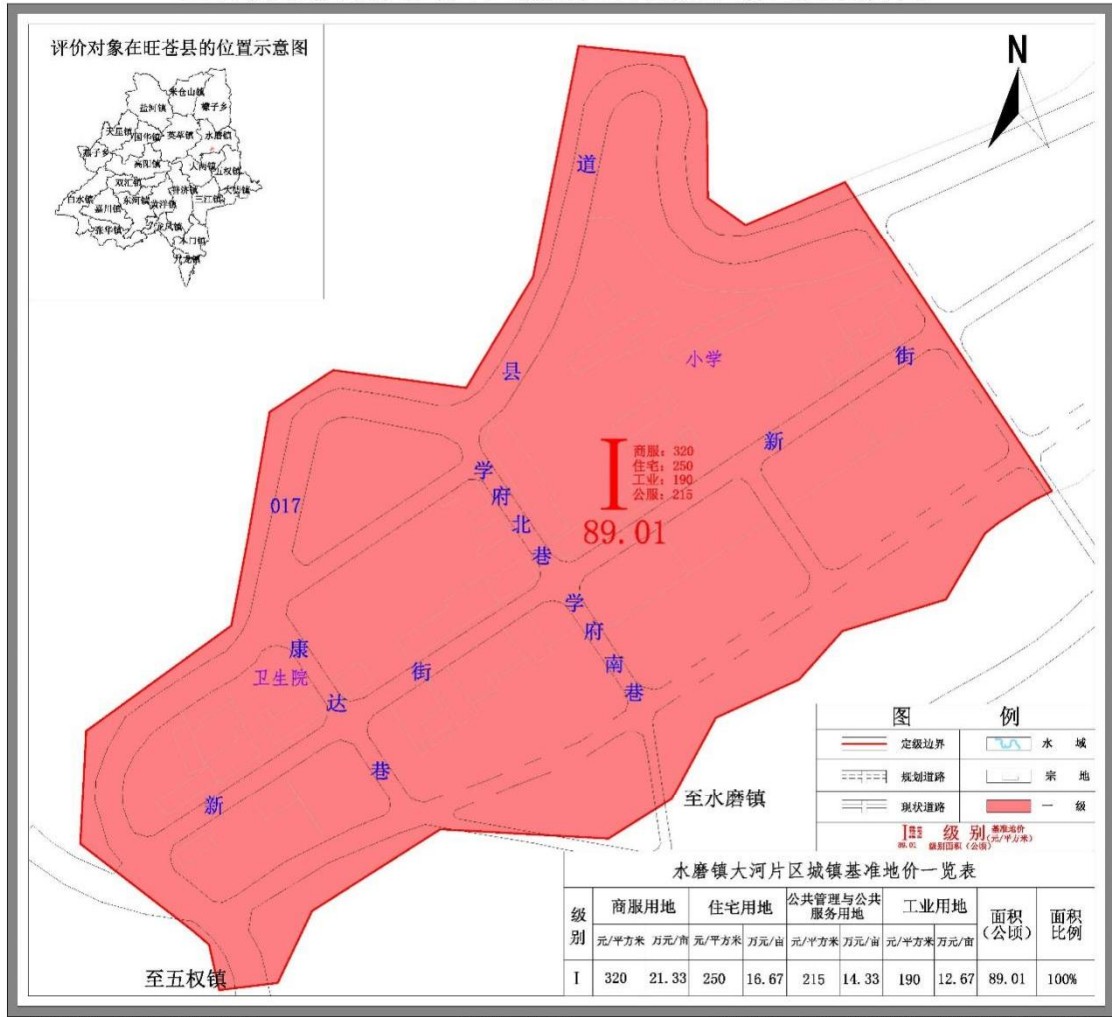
评价对象在旺苍县的位置示意图

米仓山镇
盐河镇
檬子乡
大德镇
国华镇
英萃镇
水磨镇
高子乡
尚武镇
大两镇
双汇镇
东凉镇
普济镇
白水镇
东河镇
黄洋镇
三江镇
嘉川镇
张华镇
龙凤镇
木门镇
五权镇

N

道
县
017
小学
街
新
学
府
北
巷
学
府
南
巷
康
卫生院
达
街
巷
新

I
商服：320
住宅：250
工业：190
公服：215
89.01

至水磨镇
至五权镇

| 图 | | 例 | |
|---|---|---|---|
| | 定级边界 | | 水 域 |
| | 规划道路 | | 宗 地 |
| | 现状道路 | | 一 级 |

I 级 别 基准地价（元/平方米） 89.01 级别面积（公顷）

水磨镇大河片区城镇基准地价一览表

| 级别 | 商服用地 | | 住宅用地 | | 公共管理与公共服务用地 | | 工业用地 | | 面积（公顷） | 面积比例 |
|---|---|---|---|---|---|---|---|---|---|---|
| | 元/平方米 | 万元/亩 | 元/平方米 | 万元/亩 | 元/平方米 | 万元/亩 | 元/平方米 | 万元/亩 | | |
| I | 320 | 21.33 | 250 | 16.67 | 215 | 14.33 | 190 | 12.67 | 89.01 | 100% |